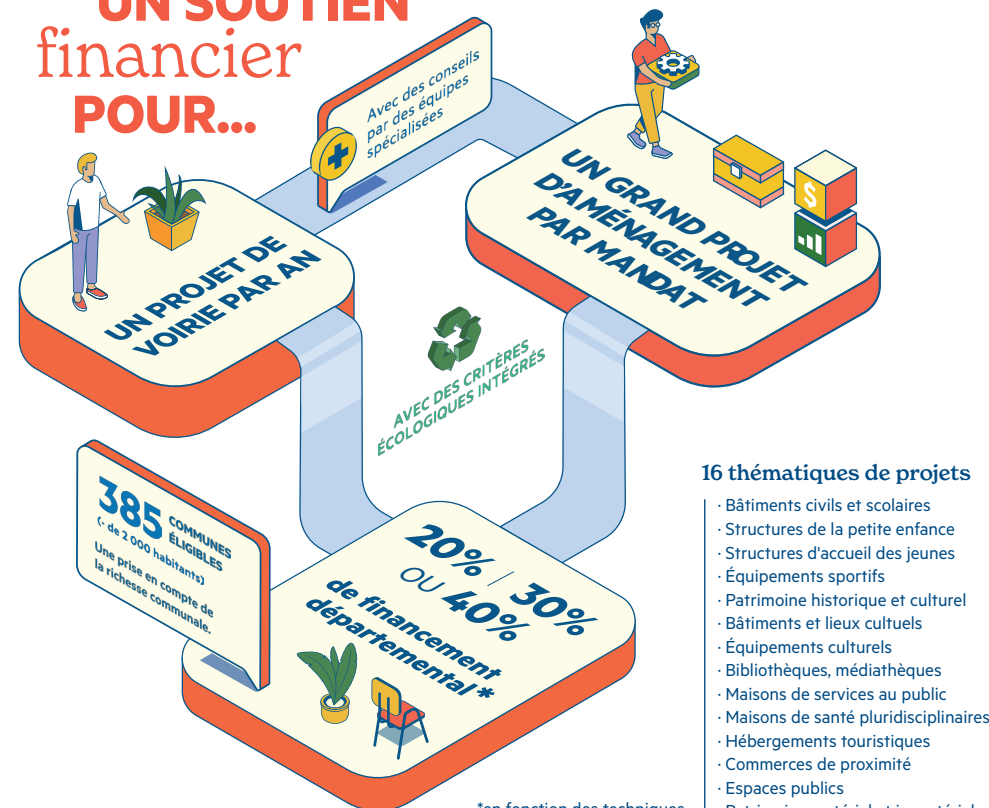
UN SOUTIEN financier POUR...

Avec des conseils par des équipes spécialisées

UN PROJET DE VOIRIE PAR AN

UN GRAND PROJET D'AMÉNAGEMENT PAR MANDAT

AVEC DES CRITÈRES ÉCOLOGIQUES INTÉGRÉS

385 COMMUNES ÉLIGIBLES (- de 2 000 habitants)
Une prise en compte de la richesse communale.

20% / 30% OU 40% de financement départemental *

16 thématiques de projets
· Bâtiments civils et scolaires
· Structures de la petite enfance
· Structures d'accueil des jeunes
· Équipements sportifs
· Patrimoine historique et culturel
· Bâtiments et lieux cultuels
· Équipements culturels
· Bibliothèques, médiathèques
· Maisons de services au public
· Maisons de santé pluridisciplinaires
· Hébergements touristiques
· Commerces de proximité
· Espaces publics
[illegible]

*en fonction des techniques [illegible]